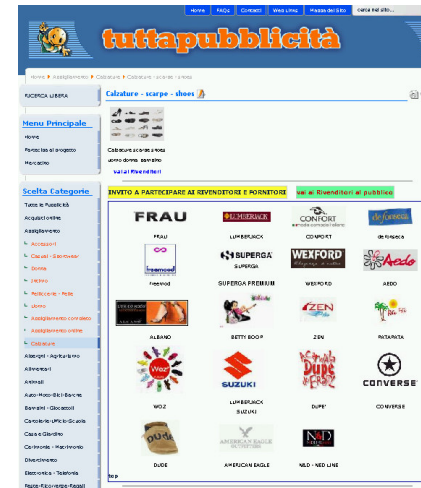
Home | FAQs | Contatti | Web Links | Mappa del sito | cerca nel sito...

tuttapubblicità

Home > Abbigliamento > Calzature > Calzature - scarpe - shoes

RICERCA LIBERA

Menu Principale
Home
Partecipa al progetto
Mercatino

Scelta Categorie
Tutte le Pubblicità
Acquisti online
Abbigliamento
- Accessori
- Casual - Sportswear
- Donna
- Intimo
- Pelliccerie - Pelle
- Uomo
- Abbigliamento completo
- Abbigliamento online
- Calzature
Alberghi - Agriturismo
Alimentari
Animali
Auto-Moto-Bici-Barche
Bambini - Giocattoli
Cartolerie-Ufficio-Scuola
Casa e Giardino
Commercio - Macchinario
Divertimento
Elettronica - Telefonia
Feste-Ricorrenze-Regali

Calzature - scarpe - shoes

Calzature scarpe shoes uomo donna bambino
Vai ai Rivenditori

INVITO A PARTECIPARE AI RIVENDITORE E FORNITORE | vai ai Rivenditori al pubblico

FRAU
FRAU

LUMBERJACK
LUMBERJACK

CONFORT
CONFORT

de fonseca
de fonseca

freemod
Freemod

SUPERGA
SUPERGA
SUPERGA PREMIUM

WEXFORD
WEXFORD

Aedo
AEDO

ALBANO

BETTY BOOP

ZEN
ZEN

PATAPATA

WOZ

SUZUKI
LUMBERJACK SUZUKI

Dupe'
DUPE'

CONVERSE
CONVERSE

DUDE
DUDE

AMERICAN EAGLE
AMERICAN EAGLE

NLD
NLD - NED LINE

top